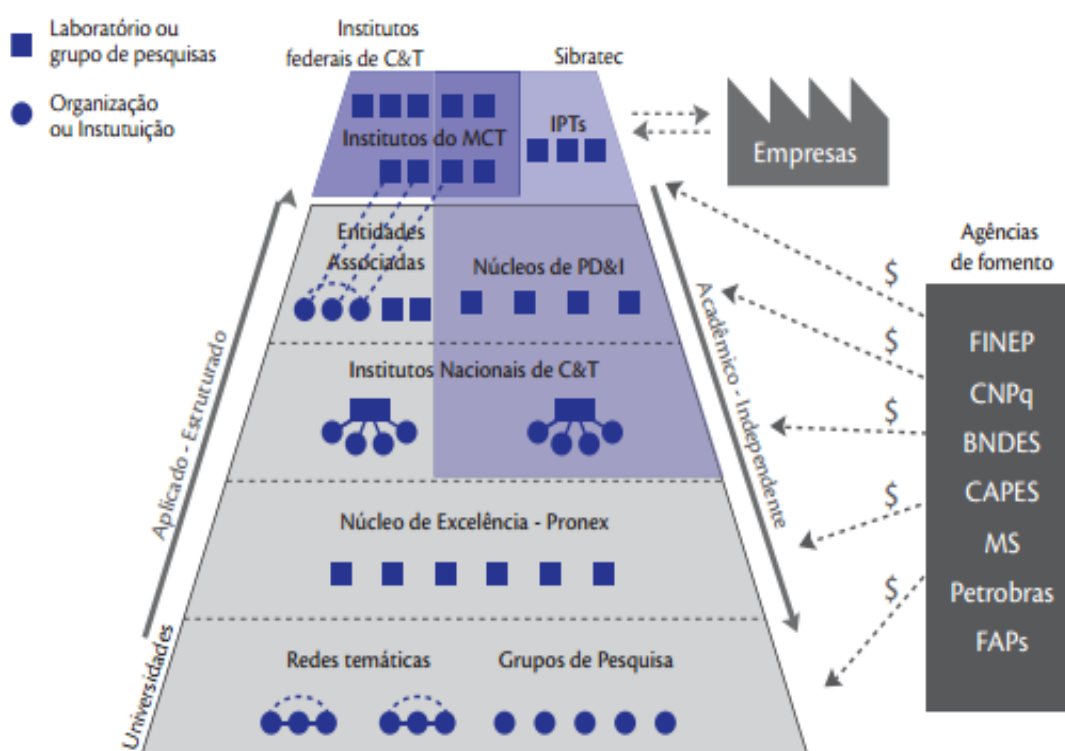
Laboratório ou grupo de pesquisas

Organização ou Instutuição

Institutos federais de C&T

Sibratec

Institutos do MCT

IPTs

Empresas

Entidades Associadas

Núcleos de PD&I

Agências de fomento

FINEP
CNPq
BNDES
CAPES
MS
Petrobras
FAPs

$
$
$
$
$

Institutos Nacionais de C&T

Aplicado - Estruturado

Acadêmico - Independente

Núcleo de Excelência - Pronex

Universidades

Redes temáticas

Grupos de Pesquisa